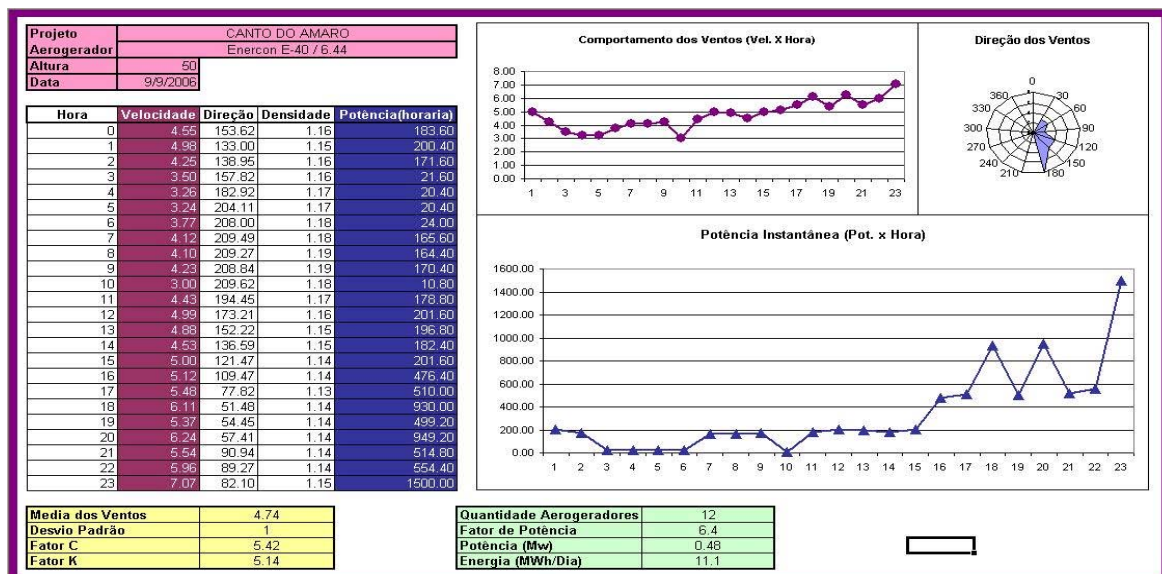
| Projeto | CANTO DO AMARO |
|---|---|
| Aerogerador | Enercon E-40 / 6.44 |
| Altura | 50 |
| Data | 9/9/2006 |

| Hora | Velocidade | Direção | Densidade | Potência(horaria) |
|---|---|---|---|---|
| 0 | 4.55 | 153.62 | 1.16 | 183.60 |
| 1 | 4.98 | 133.00 | 1.15 | 200.40 |
| 2 | 4.25 | 138.95 | 1.16 | 171.60 |
| 3 | 3.50 | 157.82 | 1.16 | 21.60 |
| 4 | 3.26 | 182.92 | 1.17 | 20.40 |
| 5 | 3.24 | 204.11 | 1.17 | 20.40 |
| 6 | 3.77 | 208.00 | 1.18 | 24.00 |
| 7 | 4.12 | 209.49 | 1.18 | 165.60 |
| 8 | 4.10 | 209.27 | 1.19 | 164.40 |
| 9 | 4.23 | 208.84 | 1.19 | 170.40 |
| 10 | 3.00 | 209.62 | 1.18 | 10.80 |
| 11 | 4.43 | 194.45 | 1.17 | 178.80 |
| 12 | 4.99 | 173.21 | 1.16 | 201.60 |
| 13 | 4.88 | 152.22 | 1.15 | 196.80 |
| 14 | 4.53 | 136.59 | 1.15 | 182.40 |
| 15 | 5.00 | 121.47 | 1.14 | 201.60 |
| 16 | 5.12 | 109.47 | 1.14 | 476.40 |
| 17 | 5.48 | 77.82 | 1.13 | 510.00 |
| 18 | 6.11 | 51.48 | 1.14 | 930.00 |
| 19 | 5.37 | 54.45 | 1.14 | 499.20 |
| 20 | 6.24 | 57.41 | 1.14 | 949.20 |
| 21 | 5.54 | 90.94 | 1.14 | 514.80 |
| 22 | 5.96 | 89.27 | 1.14 | 554.40 |
| 23 | 7.07 | 82.10 | 1.15 | 1500.00 |

Comportamento dos Ventos (Vel. X Hora)
8.00 7.00 6.00 5.00 4.00 3.00 2.00 1.00 0.00
1 3 5 7 9 11 13 15 17 19 21 23

Direção dos Ventos
0 30 60 90 120 150 180 210 240 270 300 330 360

Potência Instantânea (Pot. x Hora)
1600.00 1400.00 1200.00 1000.00 800.00 600.00 400.00 200.00 0.00
1 2 3 4 5 6 7 8 9 10 11 12 13 14 15 16 17 18 19 20 21 22 23

| Media dos Ventos | 4.74 |
|---|---|
| Desvio Padrão | 1 |
| Fator C | 5.42 |
| Fator K | 5.14 |

| Quantidade Aerogeradores | 12 |
|---|---|
| Fator de Potência | 6.4 |
| Potência (Mw) | 0.48 |
| Energia (MWh/Dia) | 11.1 |